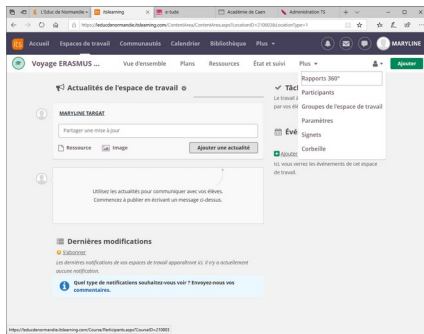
L'Educ de Normandie | itslearning | e-tude | Académie de Caen | Administration TS

https://leducdenormandie.itslearning.com/ContentArea/ContentArea.aspx?LocationID=210003&LocationType=1

Accueil Espaces de travail Communautés Calendrier Bibliothèque Plus MARYLINE

Voyage ERASMUS ... Vue d'ensemble Plans Ressources État et suivi Plus Ajouter

Actualités de l'espace de travail

MARYLINE TARGAT

Partager une mise à jour

Ressource Image Ajouter une actualité

Utilisez les actualités pour communiquer avec vos élèves. Commencez à publier en écrivant un message ci-dessus.

Dernières modifications

S'abonner

Les dernières modifications de vos espaces de travail apparaîtront ici. Il n'y a actuellement aucune modification.

Quel type de notifications souhaitez-vous voir ? Envoyez-nous vos commentaires.

Tâc

Le travail à par vos élè

Évé

Ajoute

Ici, vous verrez les événements de cet espace de travail.

Rapports 360°

Participants

Groupes de l'espace de travail

Paramètres

Signets

Corbeille

https://leducdenormandie.itslearning.com/Course/Participants.aspx?CourseID=210003